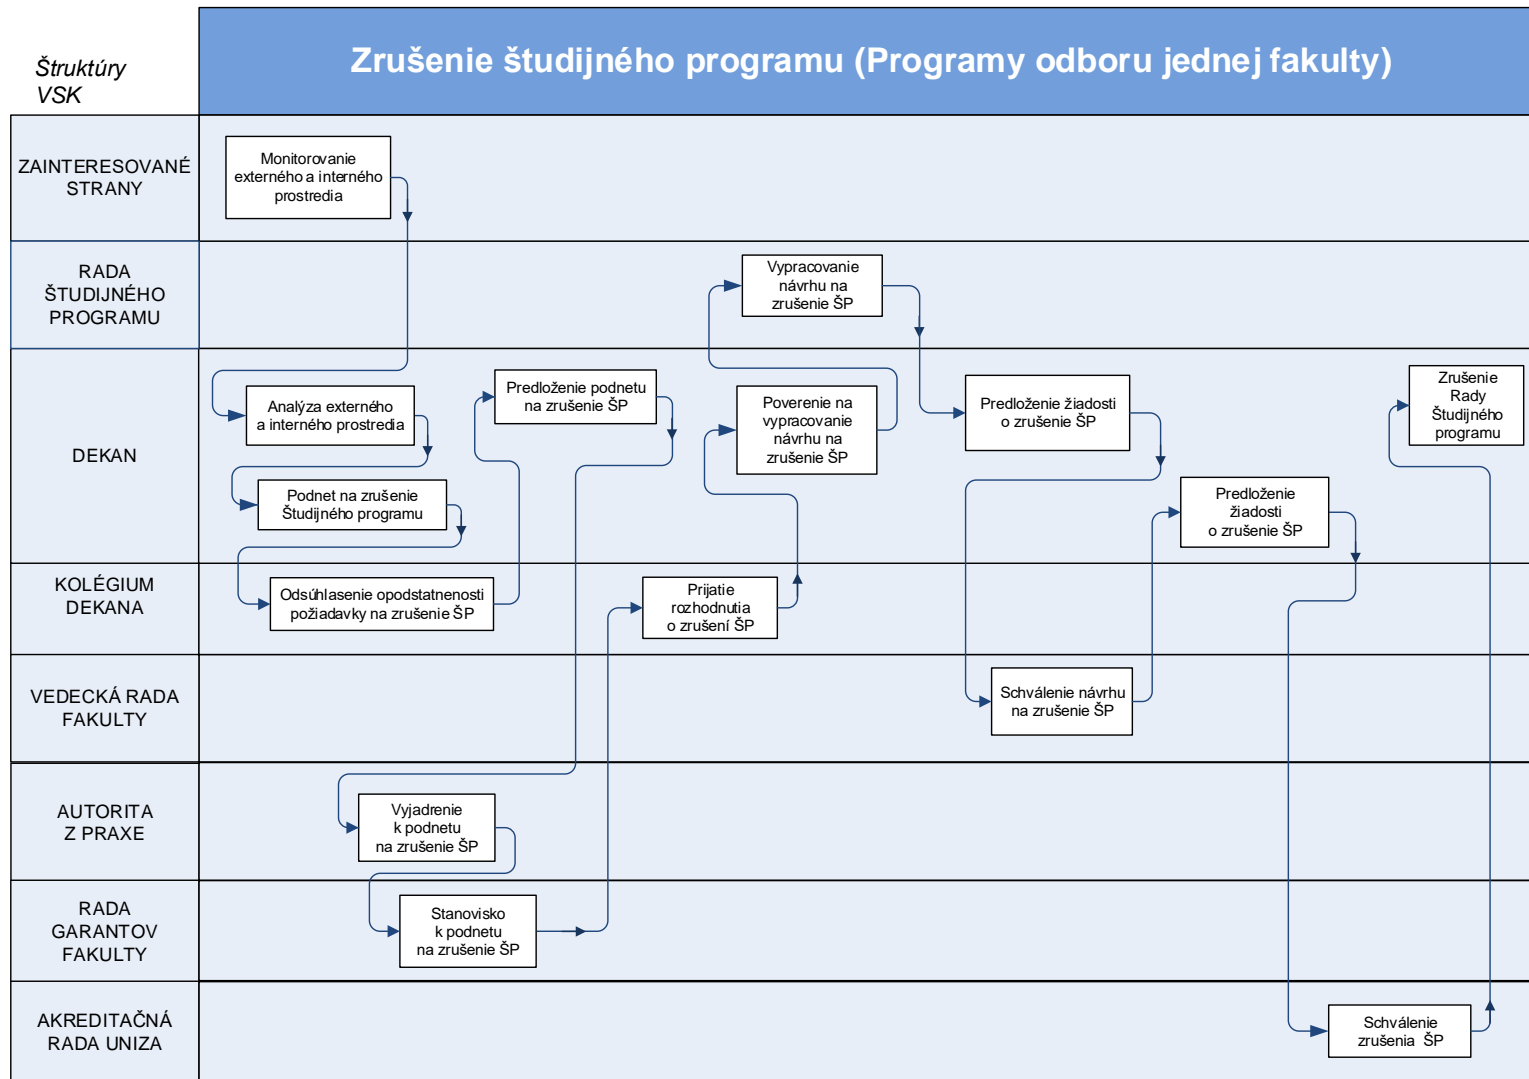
Štruktúry VSK

Zrušenie študijného programu (Programy odboru jednej fakulty)

ZAINTERESOVANÉ STRANY

Monitorovanie externého a interného prostredia

RADA ŠTUDIJNÉHO PROGRAMU

Vypracovanie návrhu na zrušenie ŠP

DEKAN

Analýza externého a interného prostredia

Predloženie podnetu na zrušenie ŠP

Poverenie na vypracovanie návrhu na zrušenie ŠP

Predloženie žiadosti o zrušenie ŠP

Zrušenie Rady Študijného programu

Podnet na zrušenie Študijného programu

Predloženie žiadosti o zrušenie ŠP

KOLÉGIUM DEKANA

Odsúhlasenie opodstatnenosti požiadavky na zrušenie ŠP

Prijatie rozhodnutia o zrušení ŠP

VEDECKÁ RADA FAKULTY

Schválenie návrhu na zrušenie ŠP

AUTORITA Z PRAXE

Vyjadrenie k podnetu na zrušenie ŠP

RADA GARANTOV FAKULTY

Stanovisko k podnetu na zrušenie ŠP

AKREDITAČNÁ RADA UNIZA

Schválenie zrušenia ŠP